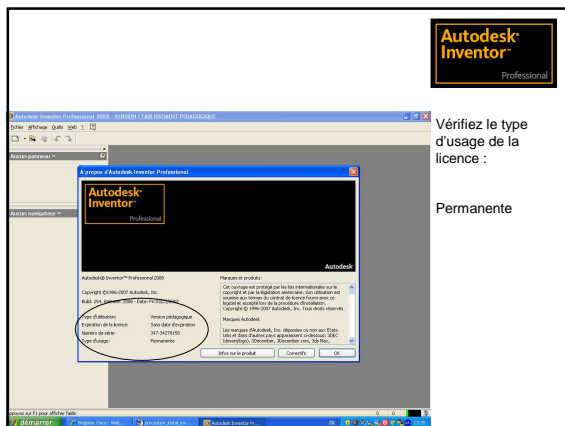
Autodesk
Inventor
Professional

Autodesk Inventor Professional 2008 - VERSION ETABLISSEMENT PEDAGOGIQUE

Fichier Affichage Outils Web ? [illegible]

Aucun panneau

Aucun navigateur

A propos d'Autodesk Inventor Professional

Autodesk
Inventor
Professional

Autodesk

Autodesk® Inventor™ Professional 2008

Copyright ©1996-2007 Autodesk, Inc.

Build 204, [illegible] 2008 - Date: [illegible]

Type d'utilisation: Version pédagogique
Expiration de la licence: Sans date d'expiration
Numéro de série: 347-34278150
Type d'usage: Permanente

Marques et produits:

Cet ouvrage est protégé par les lois internationales sur le copyright et par la législation américaine. Son utilisation est soumise aux termes du contrat de licence fourni avec ce logiciel et acceptés lors de la procédure d'installation. Copyright © 1996-2007 Autodesk, Inc. Tous droits réservés.

Marques Autodesk

Les marques d'Autodesk, Inc. déposées ou non aux Etats-Unis et dans d'autres pays apparaissent ci-dessous: 3DEC (dessin/logo), 3Dcember, 3Dcember.com, 3ds Max,

Infos sur le produit | Connectifs | OK

appuyez sur F1 pour afficher l'aide

démarrer | Register Once - Web... | procedure_instal_inv... | Autodesk Inventor Pr...

Vérifiez le type d'usage de la licence :

Permanente